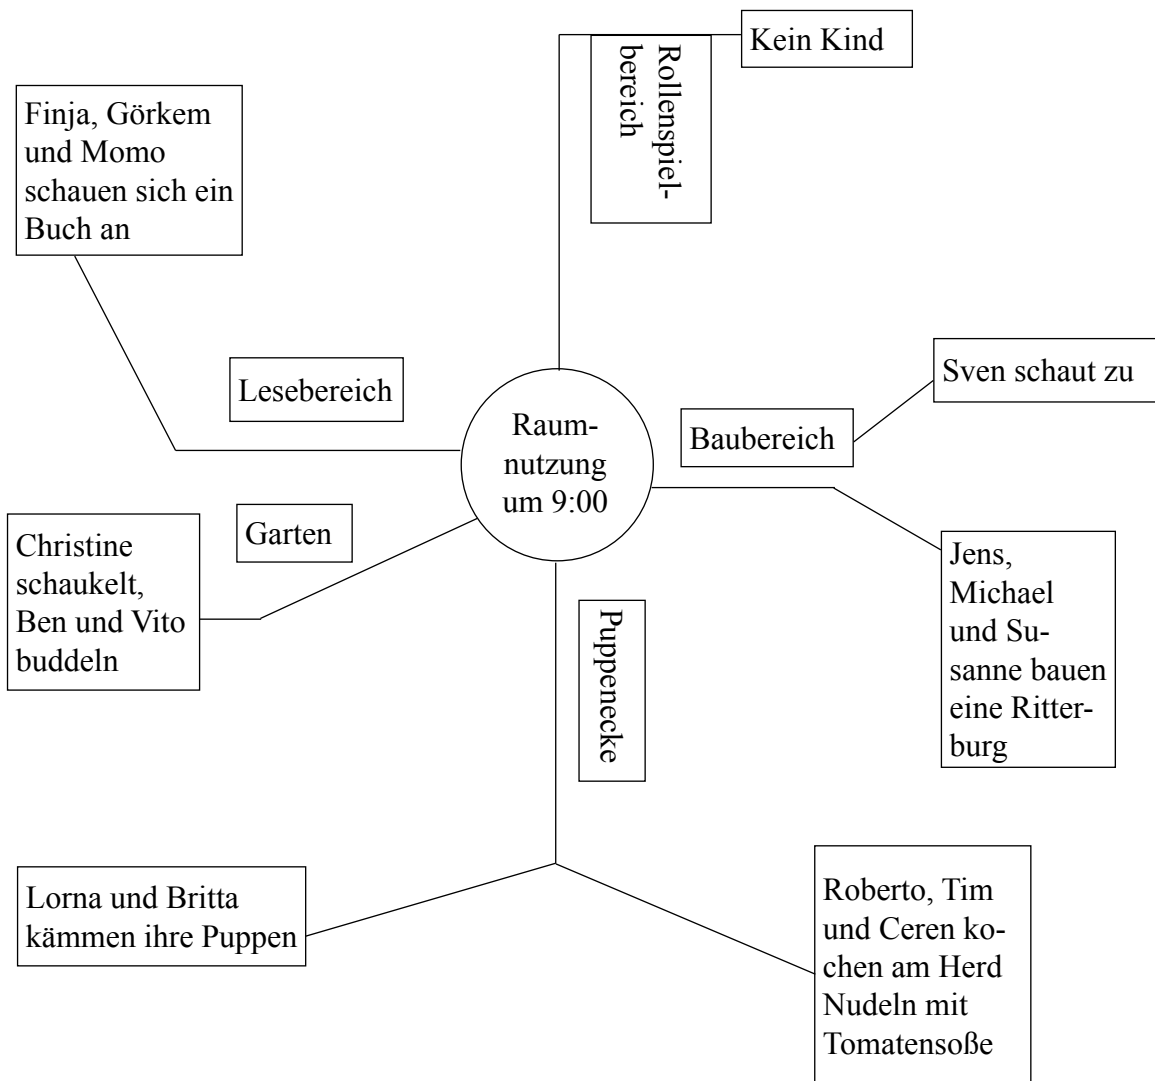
Raumnutzung um 9:00

Rollenspielbereich

Kein Kind

Lesebereich

Finja, Görkem und Momo schauen sich ein Buch an

Baubereich

Sven schaut zu

Jens, Michael und Susanne bauen eine Ritterburg

Garten

Christine schaukelt, Ben und Vito buddeln

Puppenecke

Lorna und Britta kämmen ihre Puppen

Roberto, Tim und Ceren kochen am Herd Nudeln mit Tomatensoße